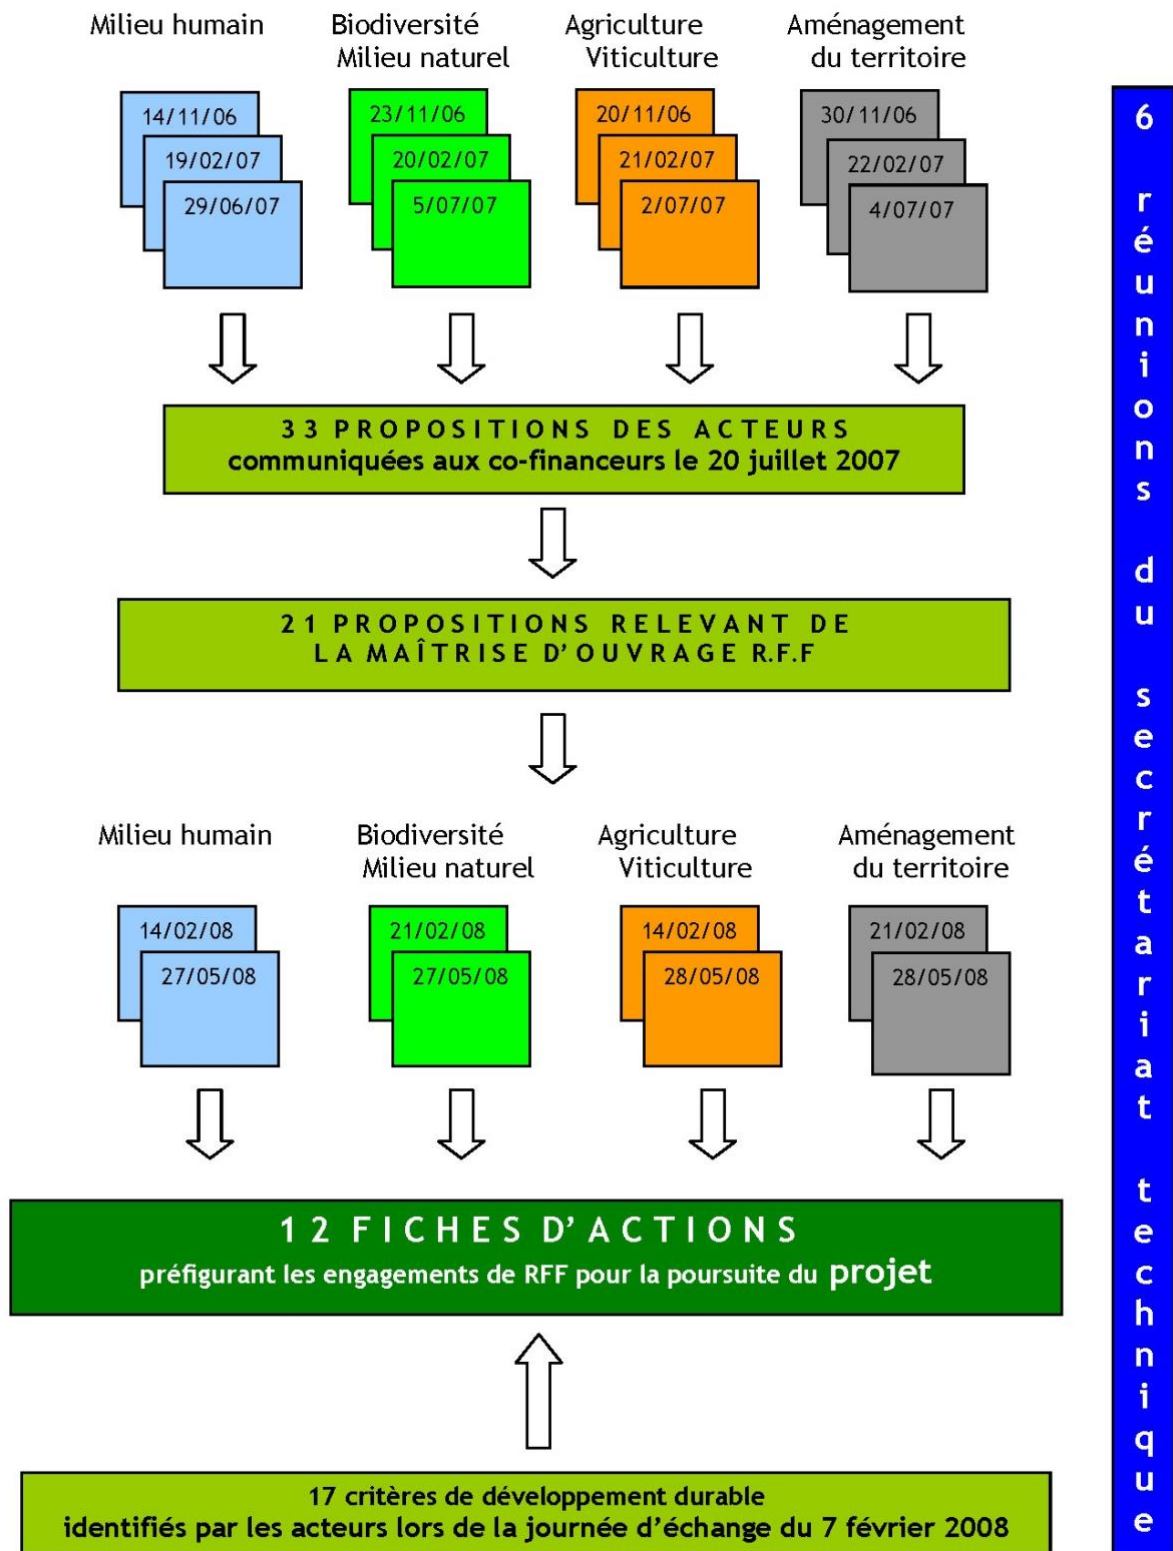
Milieu humain

14/11/06
19/02/07
29/06/07

Biodiversité Milieu naturel

23/11/06
20/02/07
5/07/07

Agriculture Viticulture

20/11/06
21/02/07
2/07/07

Aménagement du territoire

30/11/06
22/02/07
4/07/07

33 PROPOSITIONS DES ACTEURS
communiquées aux co-financeurs le 20 juillet 2007

21 PROPOSITIONS RELEVANT DE LA MAÎTRISE D'OUVRAGE R.F.F

Milieu humain

14/02/08
27/05/08

Biodiversité Milieu naturel

21/02/08
27/05/08

Agriculture Viticulture

14/02/08
28/05/08

Aménagement du territoire

21/02/08
28/05/08

12 FICHES D'ACTIONS
préfigurant les engagements de RFF pour la poursuite du projet

17 critères de développement durable
identifiés par les acteurs lors de la journée d'échange du 7 février 2008

6 réunions du secrétariat technique